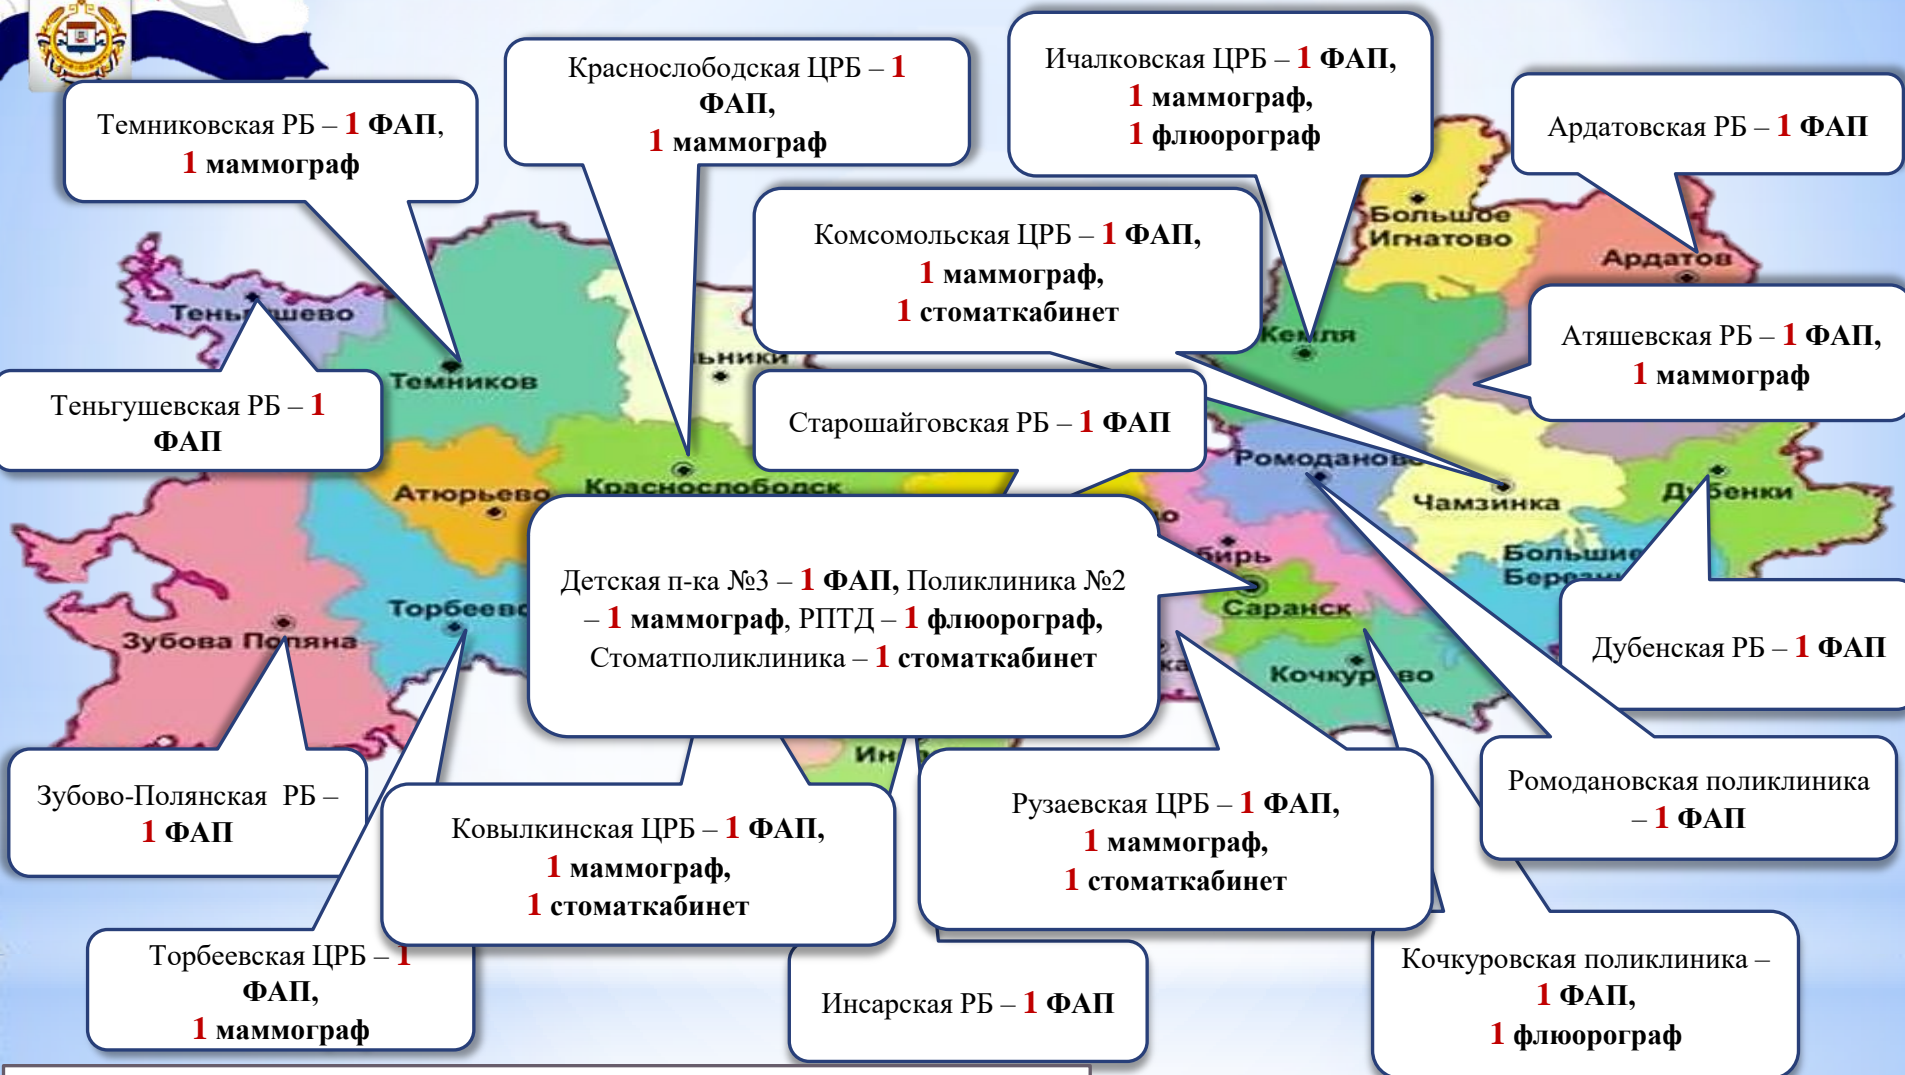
Темниковская РБ – 1 ФАП, 1 маммограф

Краснослободская ЦРБ – 1 ФАП, 1 маммограф

Ичалковская ЦРБ – 1 ФАП, 1 маммограф, 1 флюорограф

Ардатовская РБ – 1 ФАП

Комсомольская ЦРБ – 1 ФАП, 1 маммограф, 1 стоматкабинет

Большое Игнатово

Ардатов

Теньгушево

Кемля

Атяшевская РБ – 1 ФАП, 1 маммограф

Темников

Теньгушевская РБ – 1 ФАП

Старошайговская РБ – 1 ФАП

Ромоданово

Чамзинка

Дубенки

Атюрьево

Краснослободск

Детская п-ка №3 – 1 ФАП, Поликлиника №2 – 1 маммограф, РПТД – 1 флюорограф, Стоматполиклиника – 1 стоматкабинет

Большие Березники

Торбеево

Саранск

Зубова Поляна

Кочкурово

Дубенская РБ – 1 ФАП

Зубово-Полянская РБ – 1 ФАП

Ковылкинская ЦРБ – 1 ФАП, 1 маммограф, 1 стоматкабинет

Рузаевская ЦРБ – 1 ФАП, 1 маммограф, 1 стоматкабинет

Ромодановская поликлиника – 1 ФАП

Торбеевская ЦРБ – 1 ФАП, 1 маммограф

Инсарская РБ – 1 ФАП

Кочкуровская поликлиника – 1 ФАП, 1 флюорограф